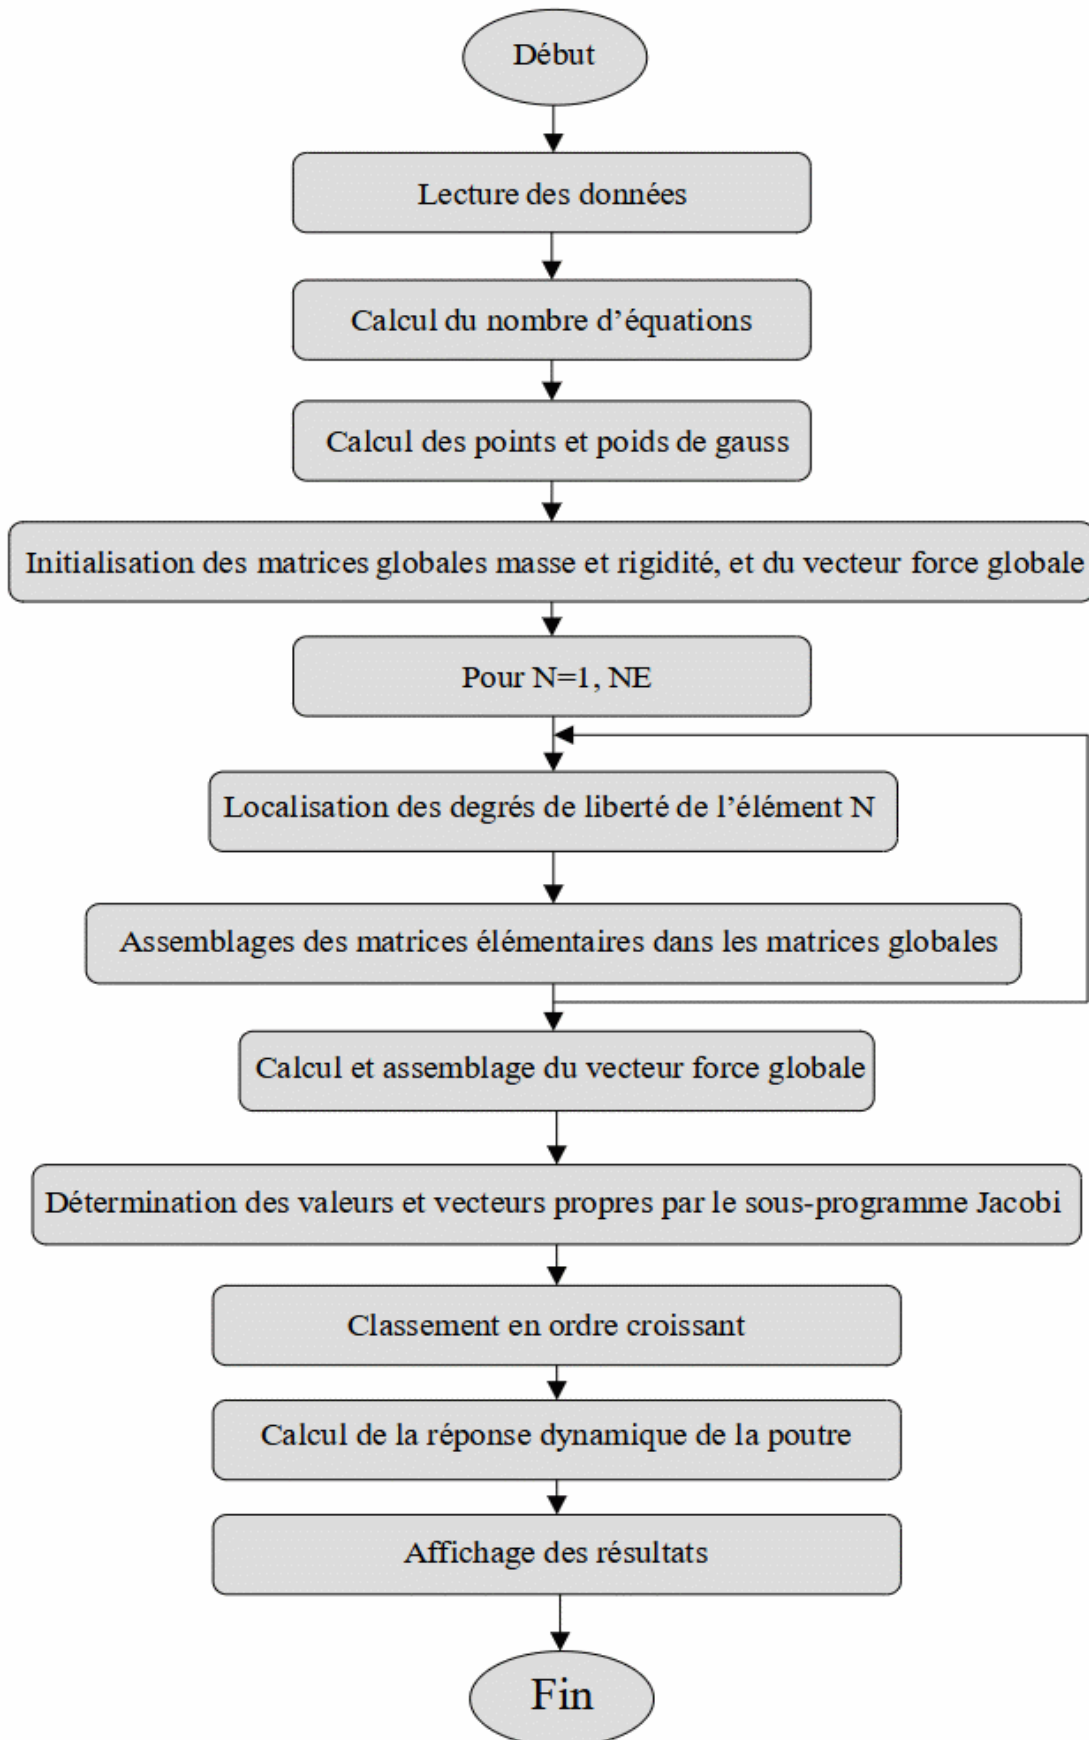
Début

Lecture des données

Calcul du nombre d'équations

Calcul des points et poids de gauss

Initialisation des matrices globales masse et rigidité, et du vecteur force globale

Pour N=1, NE

Localisation des degrés de liberté de l'élément N

Assemblages des matrices élémentaires dans les matrices globales

Calcul et assemblage du vecteur force globale

Détermination des valeurs et vecteurs propres par le sous-programme Jacobi

Classement en ordre croissant

Calcul de la réponse dynamique de la poutre

Affichage des résultats

Fin